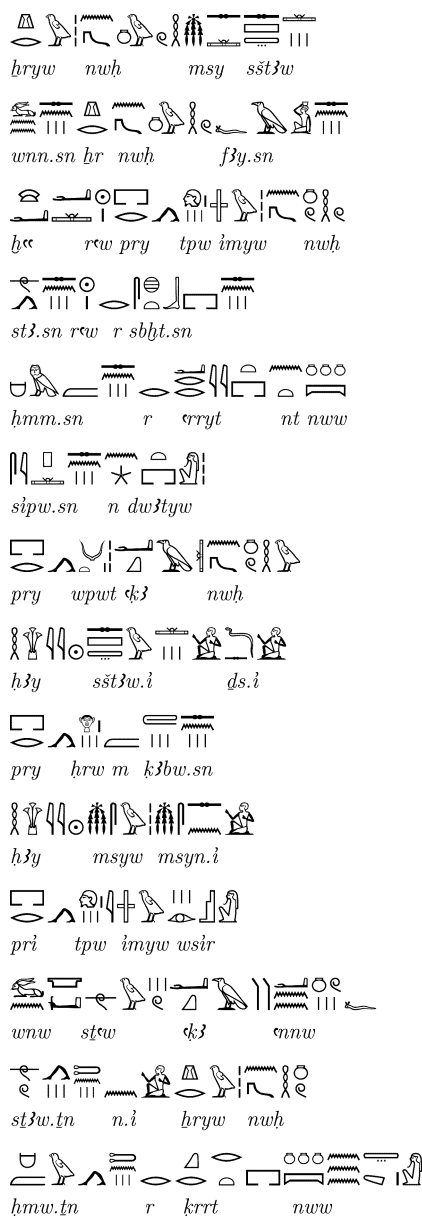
ẖryw nwḥ msy sštꜣw

wnn.sn ẖr nwḥ fꜣy.sn

ḫꜥ rꜥw pry tpw imyw nwḥ

stꜣ.sn rꜥw r sbḫt.sn

ḥmm.sn r ꜥrryt nt nww

sipw.sn n dwꜣtyw

pry wpwt ꜥḳꜣ nwḥ

ḥꜣy sštꜣw.i ḏs.i

pry ḥrw m kꜣbw.sn

ḥꜣy msyw msyn.i

pri tpw imyw wsir

wnw stꜥw ꜥḳꜣ ꜥnnw

stꜣw.tn n.i ẖryw nwḥ

ḥmw.tn r krrt nww